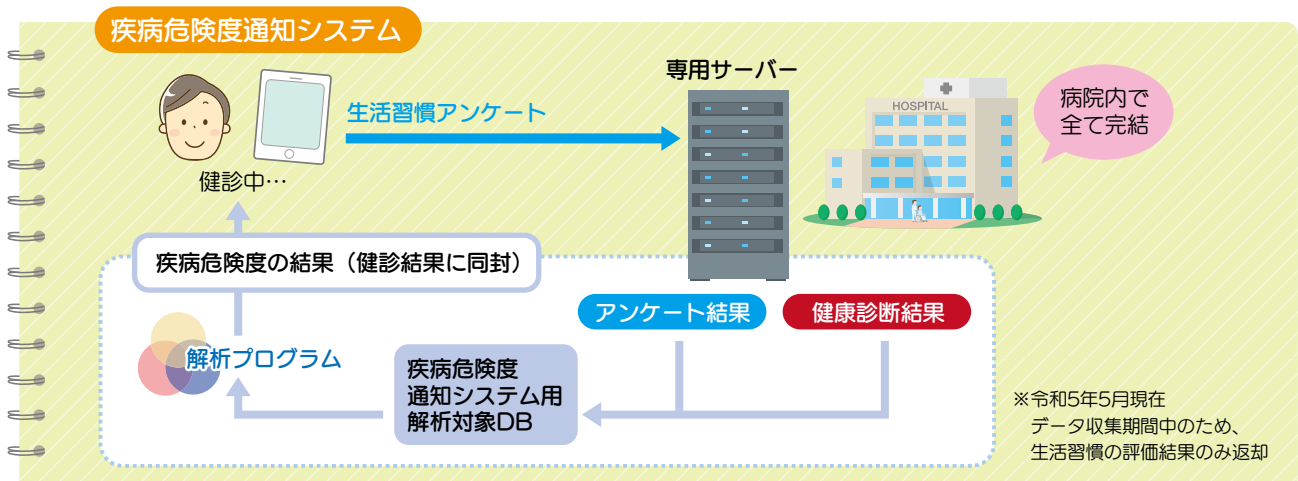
疾病危険度通知システム

健診中…

生活習慣アンケート

専用サーバー

HOSPITAL

病院内で全て完結

疾病危険度の結果（健診結果に同封）

アンケート結果

健康診断結果

解析プログラム

疾病危険度
通知システム用
解析対象DB

※令和5年5月現在
データ収集期間中のため、
生活習慣の評価結果のみ返却